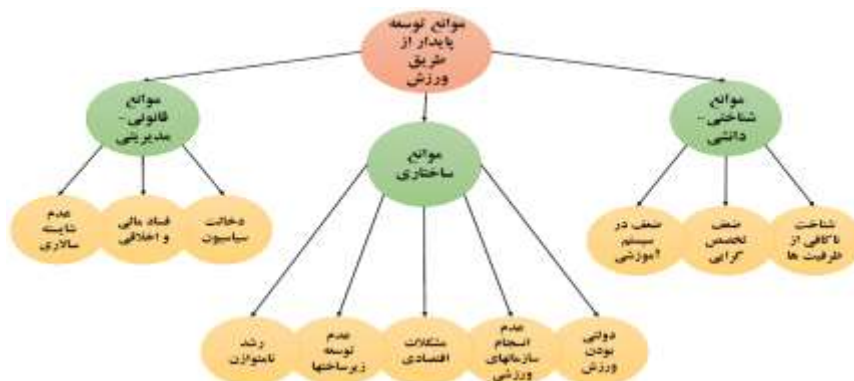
موانع توسعه پایدار از طریق ورزش

موانع شناختی- دانشی

موانع ساختاری

موانع قانونی- مدیریتی

شناخت ناکافی از ظرفیت ها

ضعف تخصص گرایی

ضعف در سیستم آموزشی

دولتی بودن ورزش

عدم انسجام سازمانهای ورزشی

مشکلات اقتصادی

عدم توسعه زیرساختها

رشد ناموزان

دخالت سیاسیون

فساد مالی و اخلاقی

عدم شایسته سالاری